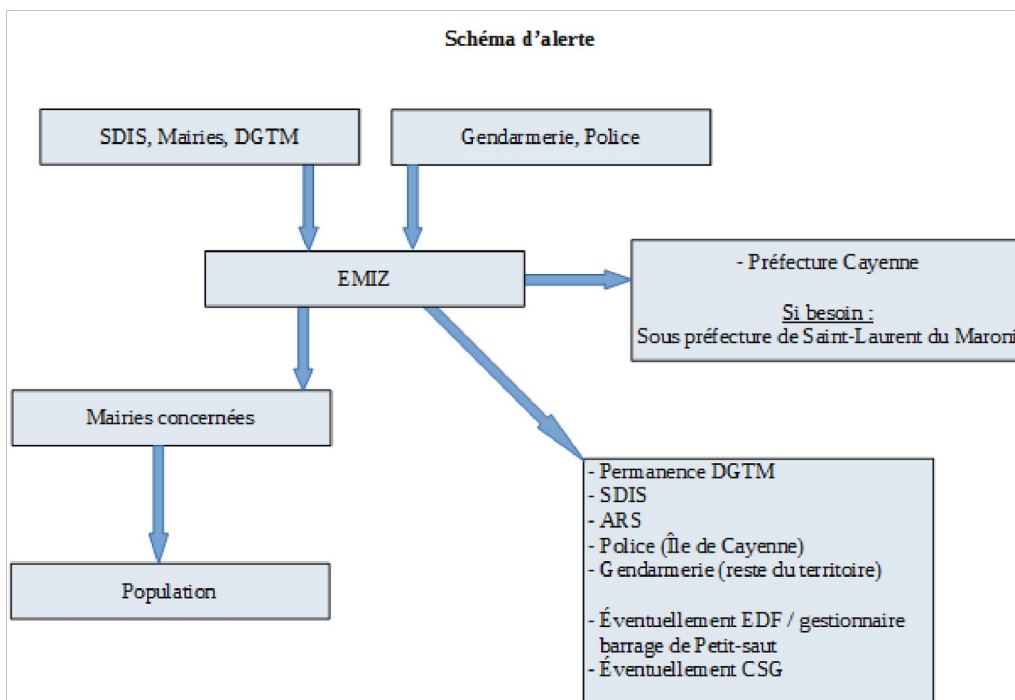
Schéma d'alerte

SDIS, Mairies, DGTM

Gendarmerie, Police

EMIZ

- Préfecture Cayenne

Si besoin :
Sous préfecture de Saint-Laurent du Maroni

Mairies concernées

Population

- Permanence DGTM
- SDIS
- ARS
- Police (Île de Cayenne)
- Gendarmerie (reste du territoire)

- Éventuellement EDF / gestionnaire barrage de Petit-saut
- Éventuellement CSG